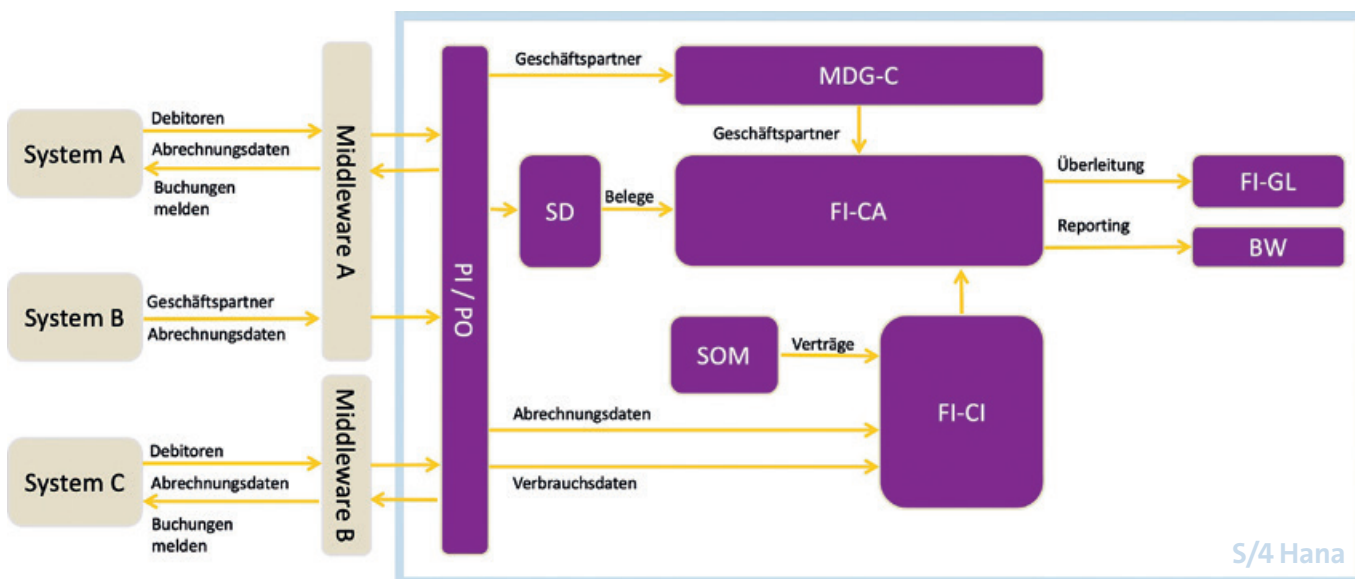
System A

Debitoren

Abrechnungsdaten

Buchungen melden

System B

Geschäftspartner

Abrechnungsdaten

System C

Debitoren

Abrechnungsdaten

Buchungen melden

Middleware A

Middleware B

PI / PO

Geschäftspartner

MDG-C

Geschäftspartner

SD

Belege

FI-CA

Überleitung

FI-GL

Reporting

BW

SOM

Verträge

FI-CI

Abrechnungsdaten

Verbrauchsdaten

S/4 Hana